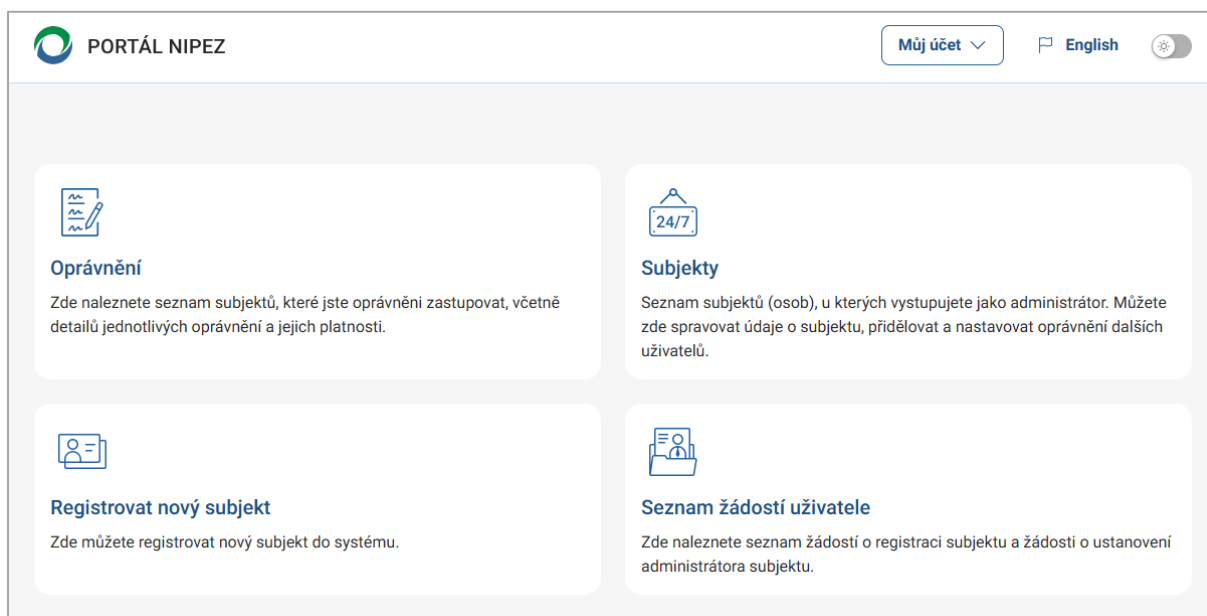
PORTÁL NIPEZ

Můj účet

English

Oprávnění

Zde naleznete seznam subjektů, které jste oprávněni zastupovat, včetně detailů jednotlivých oprávnění a jejich platnosti.

24/7

Subjekty

Seznam subjektů (osob), u kterých vystupujete jako administrátor. Můžete zde spravovat údaje o subjektu, přidělovat a nastavovat oprávnění dalších uživatelů.

Registrovat nový subjekt

Zde můžete registrovat nový subjekt do systému.

Seznam žádostí uživatele

Zde naleznete seznam žádostí o registraci subjektu a žádosti o ustanovení administrátora subjektu.